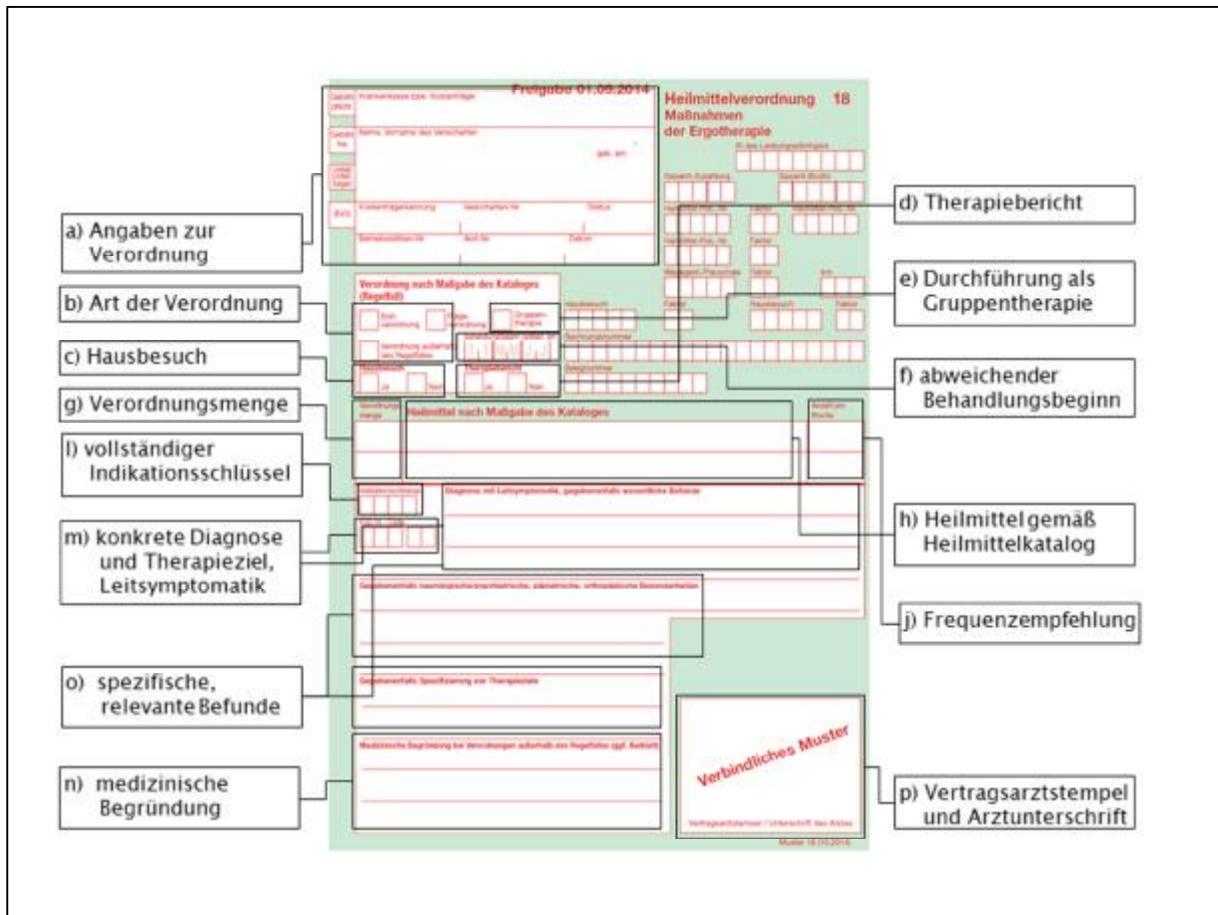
Freigabe 01.09.2014

Heilmittelverordnung 18
Maßnahmen
der Ergotherapie

Krankenkasse bzw. Kostenträger

Name, Vorname des Versicherten

geb. am

Kostenträgerkennung

Versicherten-Nr.

Status

Betriebsstätten-Nr.

Arzt-Nr.

Datum

Verordnung nach Maßgabe des Kataloges (Regelfall)

Erst-verordnung

Folge-verordnung

Gruppen-therapie

Verordnung außerhalb des Regelfalles

Hausbesuch

ja

nein

Therapiebericht

ja

nein

Verordnungs-menge

Heilmittel nach Maßgabe des Kataloges

Anzahl pro Woche

Indikationsschlüssel

Diagnose mit Leitsymptomatik, gegebenenfalls wesentliche Befunde

Gegebenenfalls Spezifizierung der Therapieziele

Medizinische Begründung bei Verordnungen außerhalb des Regelfalles (ggf. Beiblatt)

Verbindliches Muster

Vertragsarztstempel / Unterschrift des Arztes

Muster 18 (10.2014)

a) Angaben zur Verordnung

b) Art der Verordnung

c) Hausbesuch

g) Verordnungsmenge

l) vollständiger Indikationsschlüssel

m) konkrete Diagnose und Therapieziel, Leitsymptomatik

o) spezifische, relevante Befunde

n) medizinische Begründung

d) Therapiebericht

e) Durchführung als Gruppentherapie

f) abweichender Behandlungsbeginn

h) Heilmittel gemäß Heilmittelkatalog

j) Frequenzempfehlung

p) Vertragsarztstempel und Arztunterschrift